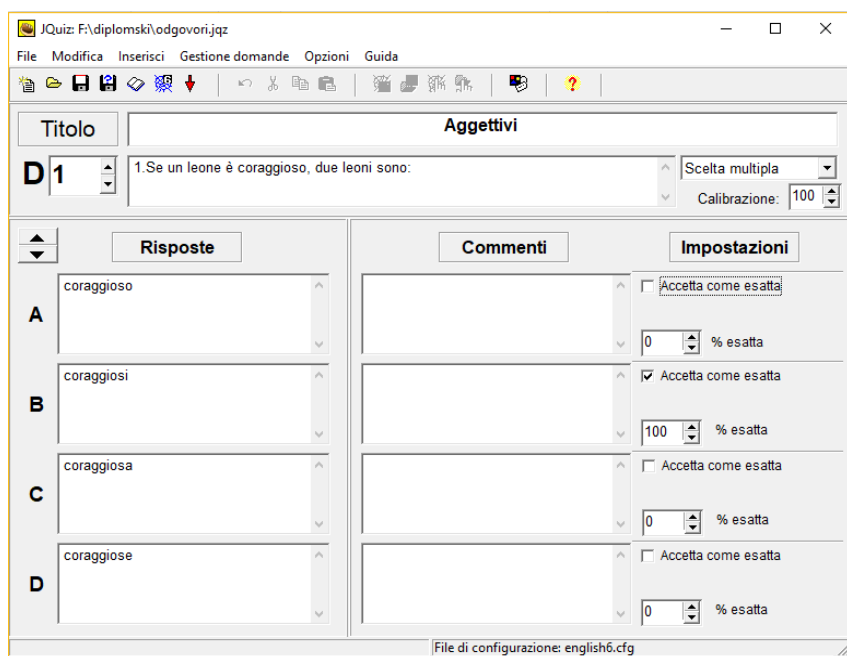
JQuiz: F:\diplomski\odgovori.jqz

File Modifica Inserisci Gestione domande Opzioni Guida

Titolo

Aggettivi

D 1

1.Se un leone è coraggioso, due leoni sono:

Scelta multipla

Calibrazione: 100

Risposte

Commenti

Impostazioni

A

coraggioso

Accetta come esatta

0 % esatta

B

coraggiosi

Accetta come esatta

100 % esatta

C

coraggiosa

Accetta come esatta

0 % esatta

D

coraggiose

Accetta come esatta

0 % esatta

File di configurazione: english6.cfg